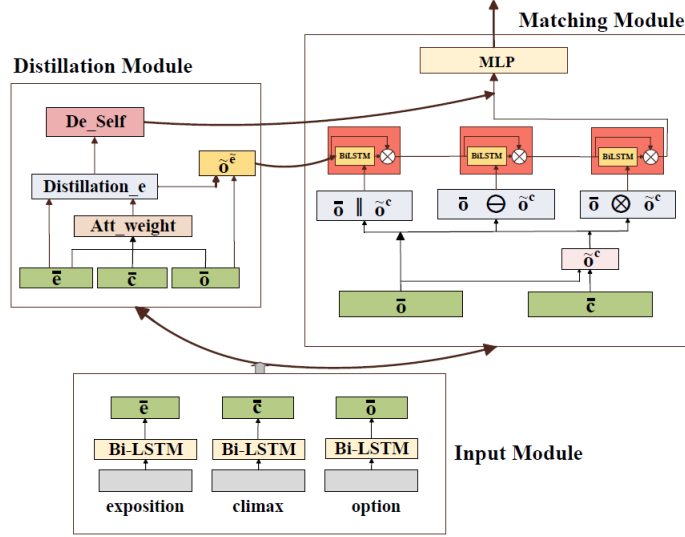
Matching Module

Distillation Module

MLP

De_Self

BiLSTM

BiLSTM

BiLSTM

Distillation_e

$\tilde{o}^{\tilde{e}}$

$\bar{o} \parallel \tilde{o}^c$

$\bar{o} \ominus \tilde{o}^c$

$\bar{o} \otimes \tilde{o}^c$

Att_weight

$\tilde{o}^c$

$\bar{e}$

$\bar{c}$

$\bar{o}$

$\bar{o}$

$\bar{c}$

$\bar{e}$

$\bar{c}$

$\bar{o}$

Bi-LSTM

Bi-LSTM

Bi-LSTM

Input Module

exposition

climax

option